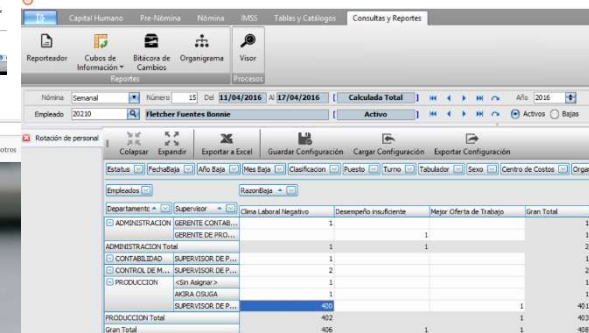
Capital Humano Pre-Nómina Nómina IMSS Tablas y Catálogos Consultas y Reportes

Reporteador Cubos de Información Bitácora de Cambios Organigrama Visor
Reportes Procesos

Nómina Semanal Número 15 Del 11/04/2016 Al 17/04/2016 Calculada Total Año 2016
Empleado 20210 Fletcher Fuentes Bonnie Activo Activos Bajas

otros
Rotación de personal

Colapsar Expandir Exportar a Excel Guardar Configuración Cargar Configuración Exportar Configuración

Estatus FechaBaja Año Baja Mes Baja Clasificacion Puesto Turno Tabulador Sexo Centro de Costos Orga

Empleados RazonBaja

| Departamento | Supervisor | Clima Laboral Negativo | Desempeño insuficiente | Mejor Oferta de Trabajo | Gran Total |
|---|---|---|---|---|---|
| ADMINISTRACION | GERENTE CONTAB... | 1 | | | 1 |
| | GERENTE DE PRO... | | 1 | | 1 |
| ADMINISTRACION Total | | 1 | 1 | | 2 |
| CONTABILIDAD | SUPERVISOR DE P... | 1 | | | 1 |
| CONTROL DE M... | SUPERVISOR DE P... | 2 | | | 2 |
| PRODUCCION | <Sin Asignar> | 1 | | | 1 |
| | AKIRA OSUGA | 1 | | | 1 |
| | SUPERVISOR DE P... | 400 | | 1 | 401 |
| PRODUCCION Total | | 402 | | 1 | 403 |
| Gran Total | | 406 | 1 | 1 | 408 |